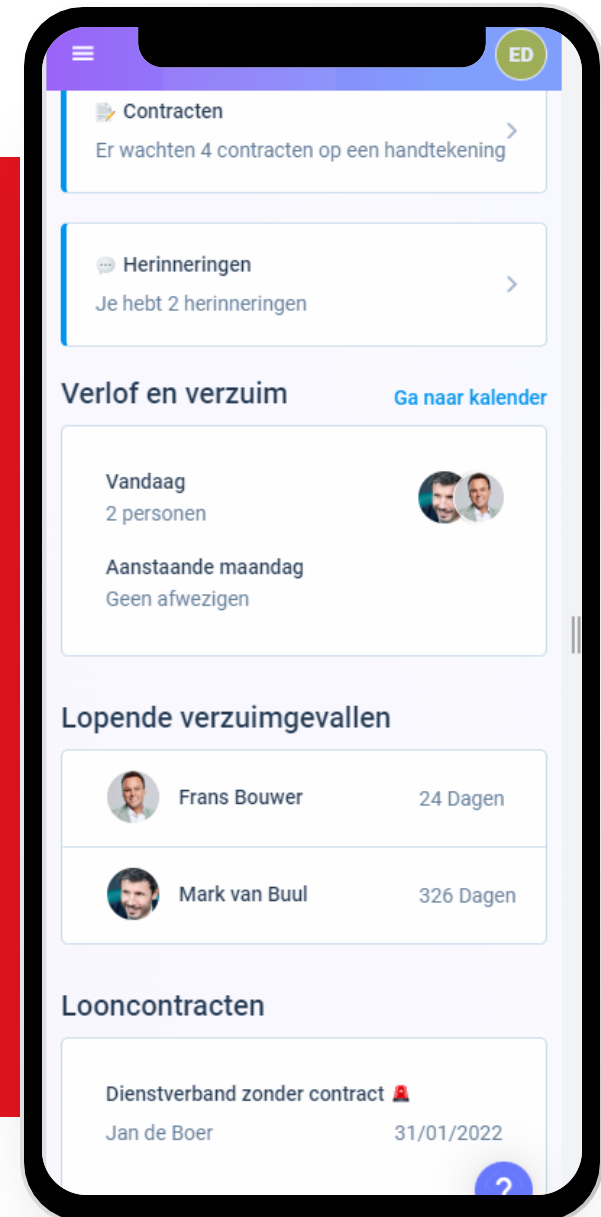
ED

Contracten
Er wachten 4 contracten op een handtekening

Herinneringen
Je hebt 2 herinneringen

Verlof en verzuim
Ga naar kalender

Vandaag
2 personen

Aanstaande maandag
Geen afwezigen

Lopende verzuimgevallen

| Frans Bouwer | 24 Dagen |
|---|---|
| Mark van Buul | 326 Dagen |

Looncontracten

Dienstverband zonder contract
Jan de Boer 31/01/2022

?